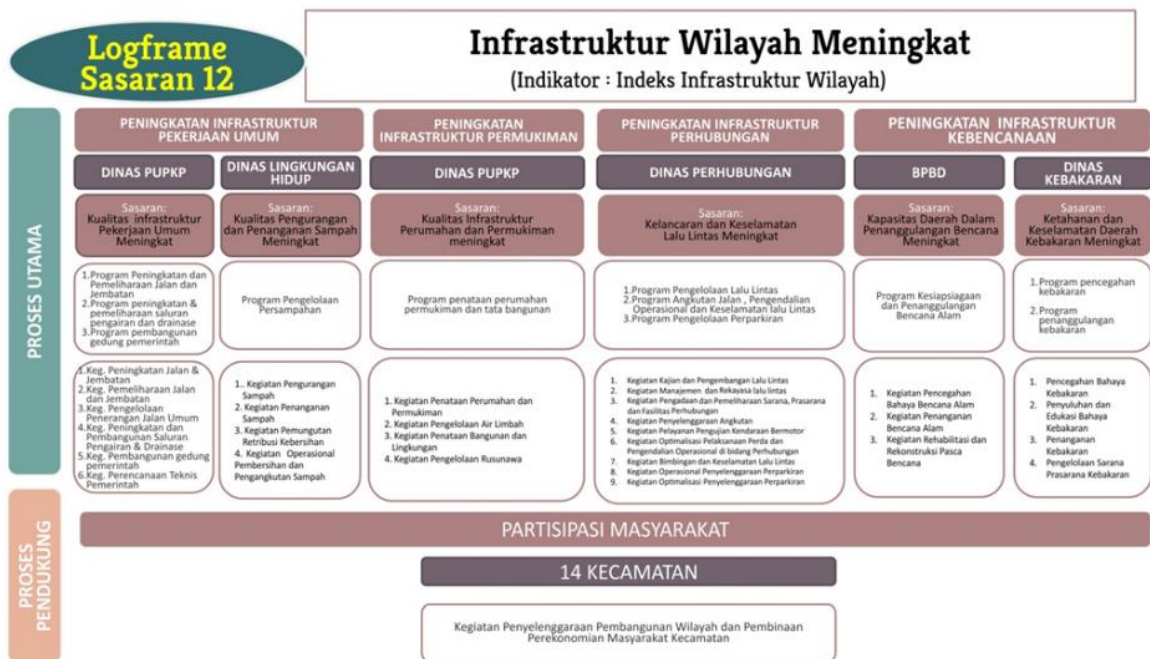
Logframe Sasaran 12

Infrastruktur Wilayah Meningkat
(Indikator : Indeks Infrastruktur Wilayah)

PROSES UTAMA

PENINGKATAN INFRASTRUKTUR PEKERJAAN UMUM

DINAS PUPKP

Sasaran: Kualitas infrastruktur Pekerjaan Umum Meningkat

1.Program Peningkatan dan Pemeliharaan Jalan dan Jembatan
2.Program peningkatan & pemeliharaan saluran pengairan dan drainase
3.Program pembangunan gedung pemerintah

1.Keg. Peningkatan Jalan & Jembatan
2.Keg. Pemeliharaan Jalan dan Jembatan
3.Keg. Pengelolaan Penerangan Jalan Umum
4.Keg. Peningkatan dan Pembangunan Saluran Pengairan & Drainase
5.Keg. Pembangunan gedung pemerintah
6.Keg. Perencanaan Teknis Pemerintah

DINAS LINGKUNGAN HIDUP

Sasaran: Kualitas Pengurangan dan Penanganan Sampah Meningkat

Program Pengelolaan Persampahan

1.. Kegiatan Pengurangan Sampah
2. Kegiatan Penanganan Sampah
3. Kegiatan Pemungutan Retribusi Kebersihan
4. Kegiatan Operasional Pembersihan dan Pengangkutan Sampah

PENINGKATAN INFRASTRUKTUR PERMUKIMAN

DINAS PUPKP

Sasaran: Kualitas Infrastruktur Perumahan dan Permukiman meningkat

Program penataan perumahan permukiman dan tata bangunan

1. Kegiatan Penataan Perumahan dan Permukiman
2. Kegiatan Pengelolaan Air Limbah
3. Kegiatan Penataan Bangunan dan Lingkungan
4. Kegiatan Pengelolaan Rusunawa

PENINGKATAN INFRASTRUKTUR PERHUBUNGAN

DINAS PERHUBUNGAN

Sasaran: Kelancaran dan Keselamatan Lalu Lintas Meningkat

1.Program Pengelolaan Lalu Lintas
2.Program Angkutan Jalan , Pengendalian Operasional dan Keselamatan lalu Lintas
3.Program Pengelolaan Perparkiran

1. Kegiatan Kajian dan Pengembangan Lalu Lintas
2. Kegiatan Manajemen dan Rekayasa lalu lintas
3. Kegiatan Pengadaan dan Pemeliharaan Sarana, Prasarana dan Fasilitas Perhubungan
4. Kegiatan Penyelenggaraan Angkutan
5. Kegiatan Pelayanan Pengujian Kendaraan Bermotor
6. Kegiatan Optimalisasi Pelaksanaan Perda dan Pengendalian Operasional di bidang Perhubungan
7. Kegiatan Bimbingan dan Keselamatan Lalu Lintas
8. Kegiatan Operasional Penyelenggaraan Perparkiran
9. Kegiatan Optimalisasi Penyelenggaraan Perparkiran

PENINGKATAN INFRASTRUKTUR KEBENCANAAN

BPBD

Sasaran: Kapasitas Daerah Dalam Penanggulangan Bencana Meningkat

Program Kesiapsiagaan dan Penanggulangan Bencana Alam

1. Kegiatan Pencegahan Bahaya Bencana Alam
2. Kegiatan Penanganan Bencana Alam
3. Kegiatan Rehabilitasi dan Rekonstruksi Pasca Bencana

DINAS KEBAKARAN

Sasaran: Ketahanan dan Keselamatan Daerah Kebakaran Meningkat

1.Program pencegahan kebakaran
2.Program penanggulangan kebakaran

1. Pencegahan Bahaya Kebakaran
2. Penyuluhan dan Edukasi Bahaya Kebakaran
3. Penanganan Kebakaran
4. Pengelolaan Sarana Prasarana Kebakaran

PROSES PENDUKUNG

PARTISIPASI MASYARAKAT

14 KECAMATAN

Kegiatan Penyelenggaraan Pembangunan Wilayah dan Pembinaan Perekonomian Masyarakat Kecamatan